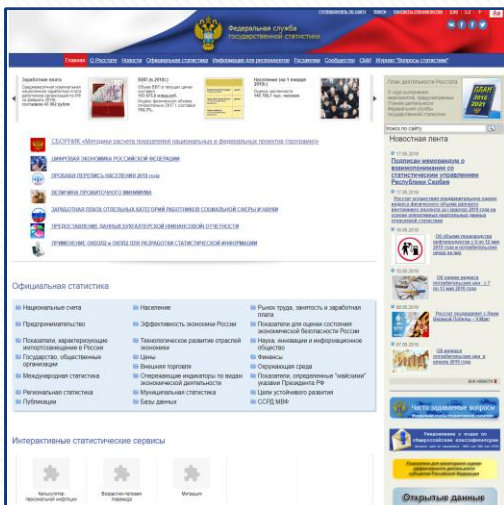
Федеральная служба государственной статистики

Главная | О Росстате | Новости | Официальная статистика | Информация для респондентов | Госуслуги | Сообщества | СМИ | Журнал "Вопросы статистики"

Заработная плата
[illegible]

ВВП (в 2018г.)
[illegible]

Население (на 1 января 2019г.)
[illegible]

План деятельности Росстата
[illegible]

ПЛАН 2016 2021

СБОРНИК «Методики расчета показателей национальных и федеральных проектов (программ)»

ЦИФРОВАЯ ЭКОНОМИКА РОССИЙСКОЙ ФЕДЕРАЦИИ

ПРОБНАЯ ПЕРЕПИСЬ НАСЕЛЕНИЯ 2018 года

ВЕЛИЧИНА ПРОЖИТОЧНОГО МИНИМУМА

ЗАРАБОТНАЯ ПЛАТА ОТДЕЛЬНЫХ КАТЕГОРИЙ РАБОТНИКОВ СОЦИАЛЬНОЙ СФЕРЫ И НАУКИ

ПРЕДОСТАВЛЕНИЕ ДАННЫХ БУХГАЛТЕРСКОЙ (ФИНАНСОВОЙ) ОТЧЕТНОСТИ

ПРИМЕНЕНИЕ ОКВЭД2 и ОКПД2 ПРИ РАЗРАБОТКЕ СТАТИСТИЧЕСКОЙ ИНФОРМАЦИИ

Новостная лента

17.06.2019
Подписан меморандум о взаимопонимании со статистическим управлением Республики Сербия

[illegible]

Официальная статистика

Национальные счета
Население
Рынок труда, занятость и заработная плата
Предпринимательство
Эффективность экономики России
Показатели для оценки состояния экономической безопасности России
Показатели, характеризующие импортозамещение в России
Технологическое развитие отраслей экономики
Наука, инновации и информационное общество
Государство, общественные организации
Цены
Финансы
Внешняя торговля
Окружающая среда
Международная статистика
Опережающие индикаторы по видам экономической деятельности
Показатели, определенные "майскими" указами Президента РФ
Региональная статистика
Муниципальная статистика
Цели устойчивого развития
Публикации
Базы данных
ССРД МВФ

Интерактивные статистические сервисы

Калькулятор персональной инфляции
Возрастно-половая пирамида
Миграция

Часто задаваемые вопросы

Открытые данные